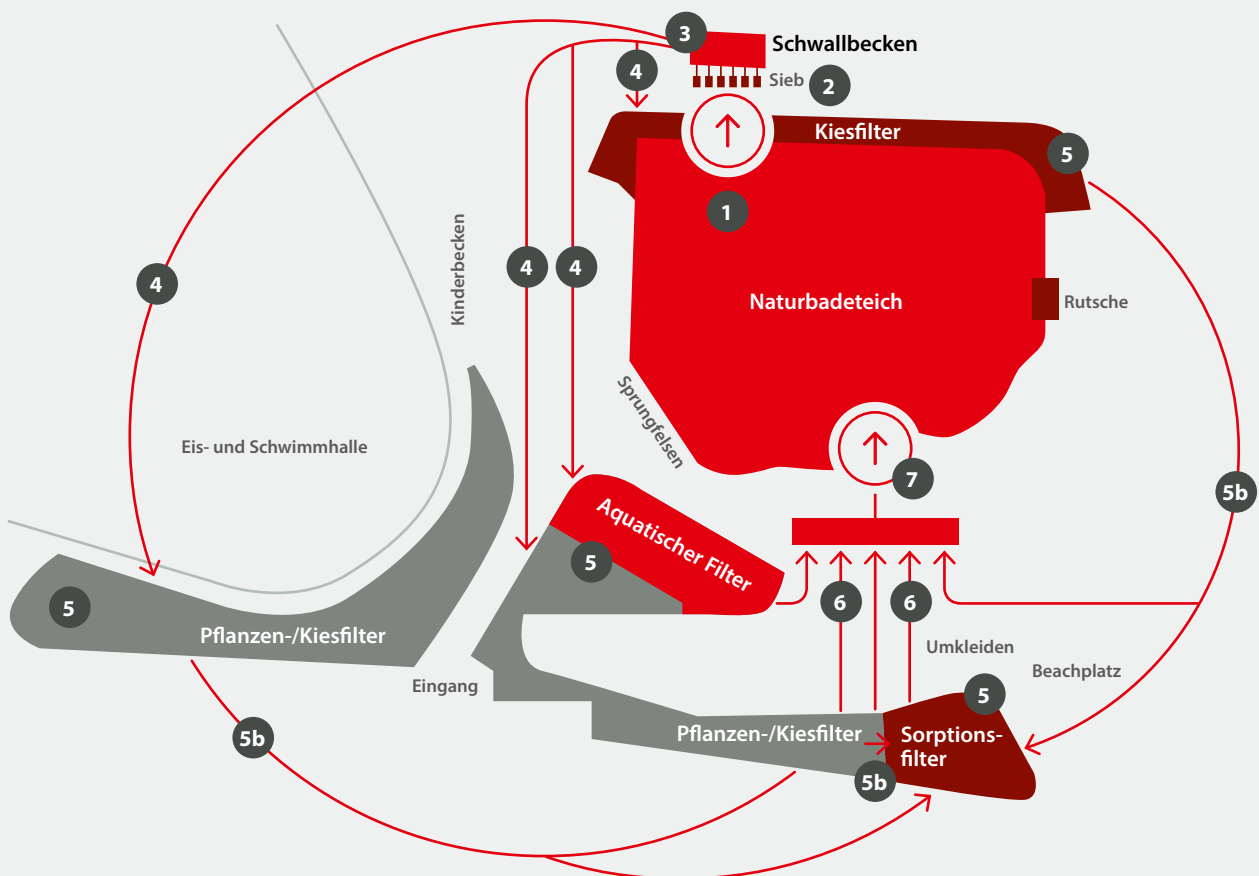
3
Schwallbecken
4
Sieb
2
Kiesfilter
5
1
4
4
4
Kinderbecken
Naturbadeteich
Rutsche
Eis- und Schwimmhalle
Sprungfelsen
7
Aquatischer Filter
5
5b
5
Pflanzen-/Kiesfilter
6
6
Umkleiden
Beachplatz
Eingang
5
Pflanzen-/Kiesfilter
Sorptionsfilter
5b
5b